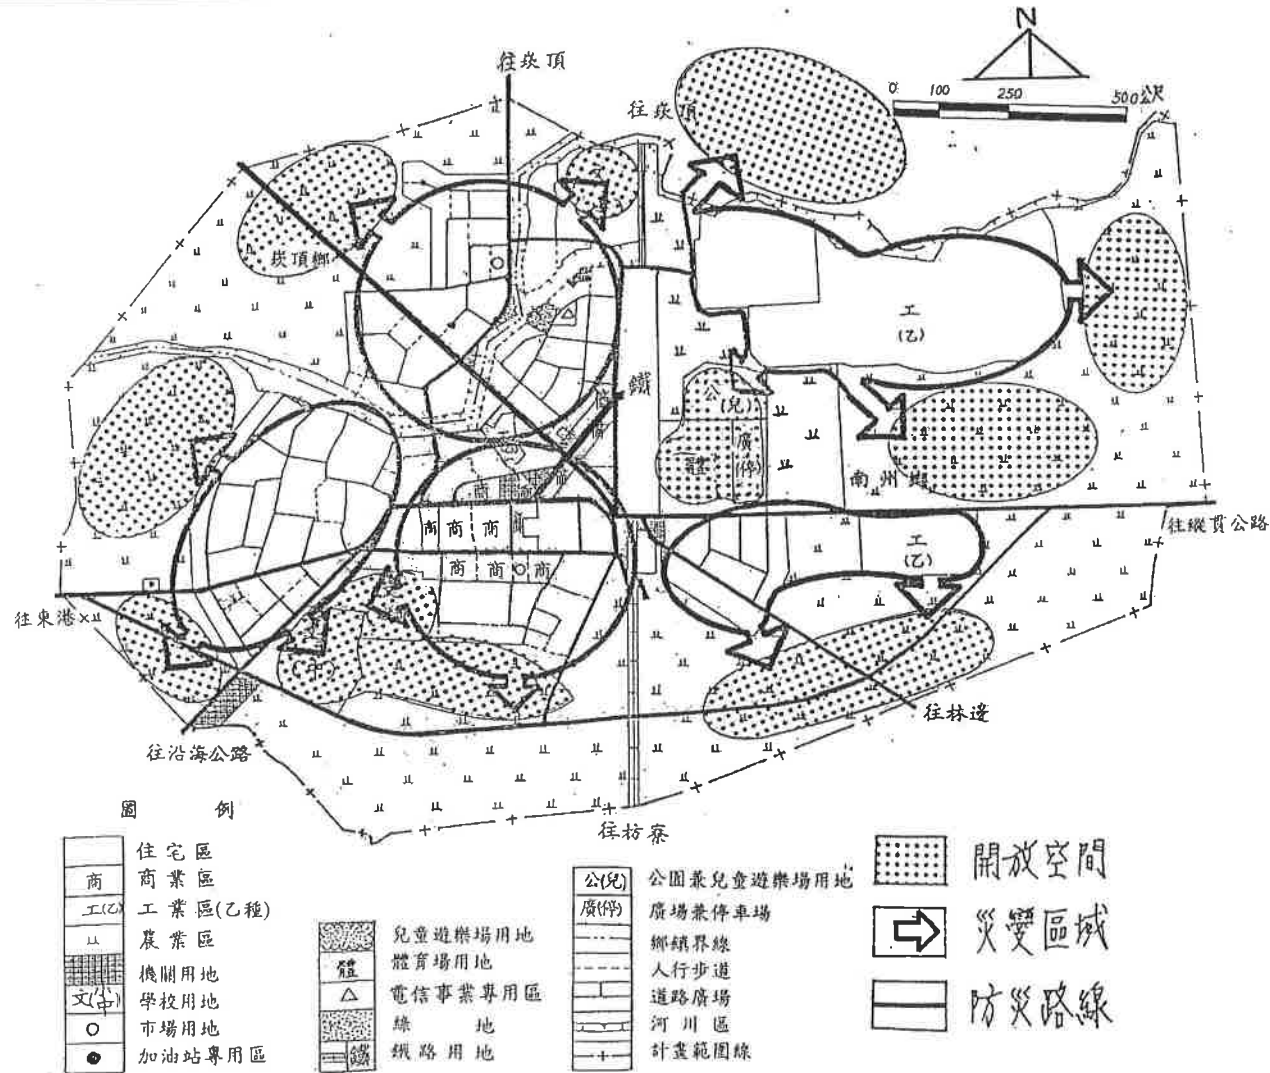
N

0 100 250 500公尺

往崁頂

往崁頂

崁頂鄉

鐵

工
(乙)

公
(兒)

廣
(停)

體

南州鄉

商

商 商 商

商 商 ○ 商

工
(乙)

往縱貫公路

往東港

(中)

往林邊

往沿海公路

往枋寮

圖 例

| | 住宅區 |
|---|---|
| 商 | 商業區 |
| 工(乙) | 工業區(乙種) |
| 山 | 農業區 |
| | 機關用地 |
| 文(中) | 學校用地 |
| ○ | 市場用地 |
| ● | 加油站專用區 |

| | 兒童遊樂場用地 |
|---|---|
| 體 | 體育場用地 |
| △ | 電信事業專用區 |
| | 綠地 |
| 鐵 | 鐵路用地 |

| | |
|---|---|
| 公(兒) | 公園兼兒童遊樂場用地 |
| 廣(停) | 廣場兼停車場 |
| | 鄉鎮界線 |
| | 人行步道 |
| | 道路廣場 |
| | 河川區 |
| | 計畫範圍線 |

開放空間

災變區域

防災路線